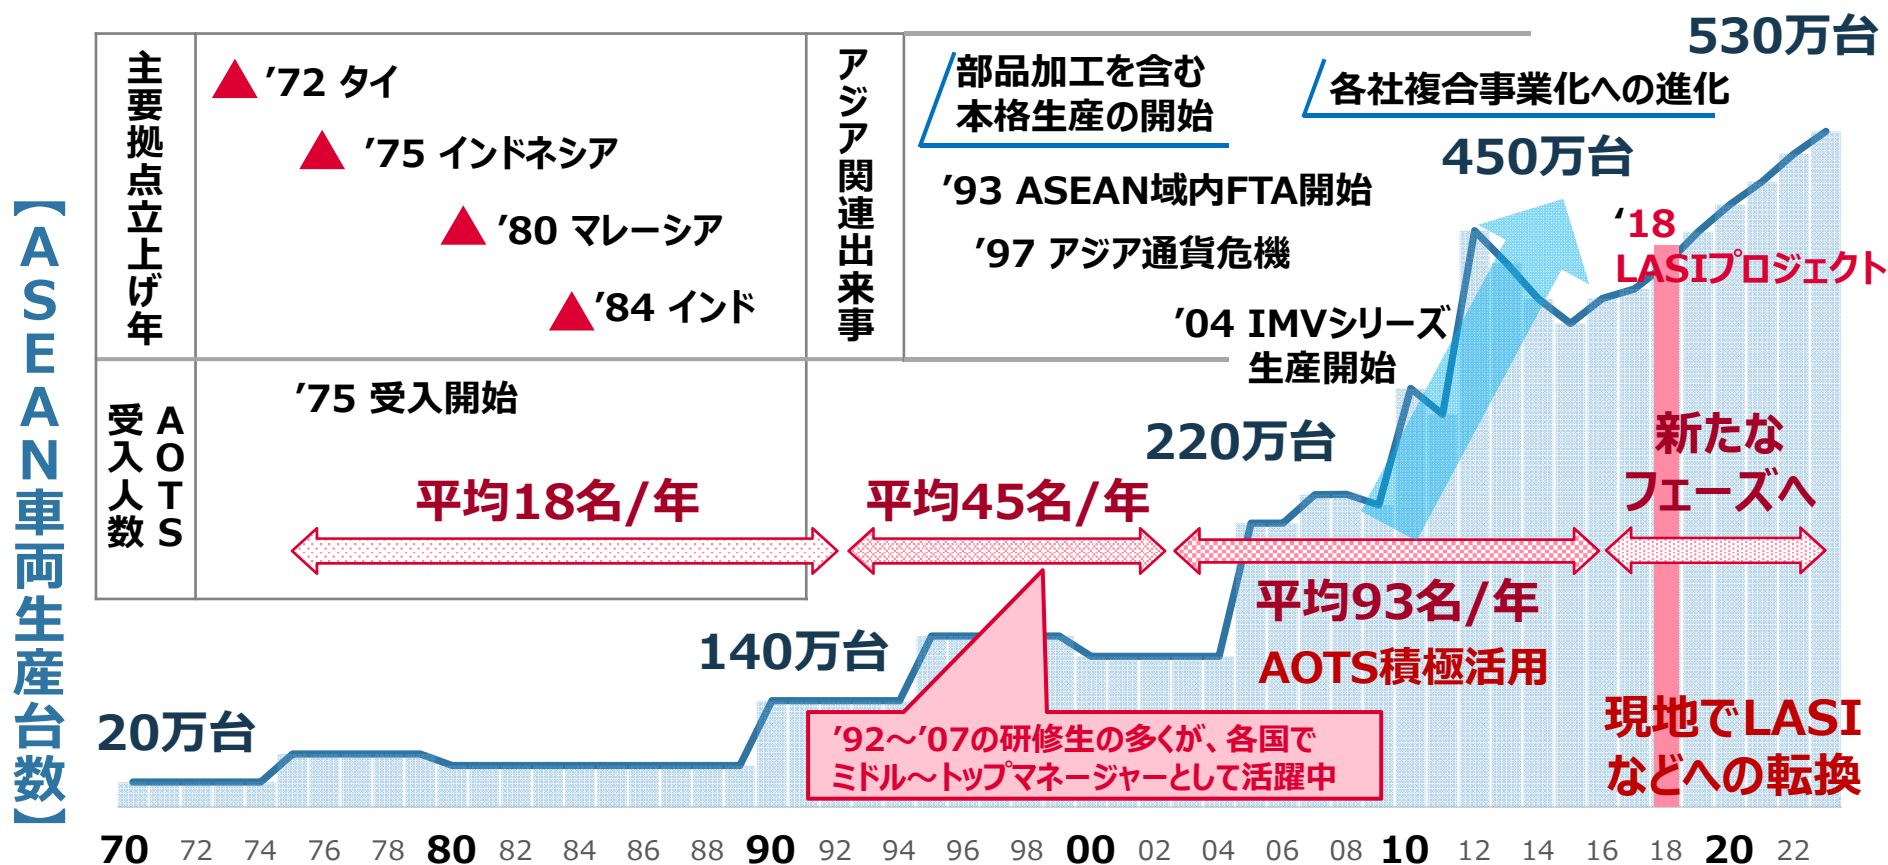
【ASEAN車両生産台数】

主要拠点立上げ年

▲'72 タイ
▲'75 インドネシア
▲'80 マレーシア
▲'84 インド

アジア関連出来事

部品加工を含む本格生産の開始

'93 ASEAN域内FTA開始
'97 アジア通貨危機
'04 IMVシリーズ生産開始

各社複合事業化への進化

530万台
450万台
'18 LASIプロジェクト
220万台
140万台
20万台

AOTS受入人数

'75 受入開始
平均18名/年
平均45名/年
平均93名/年
AOTS積極活用
新たなフェーズへ
現地でLASIなどへの転換

'92～'07の研修生の多くが、各国でミドル～トップマネージャーとして活躍中

70 72 74 76 78 80 82 84 86 88 90 92 94 96 98 00 02 04 06 08 10 12 14 16 18 20 22